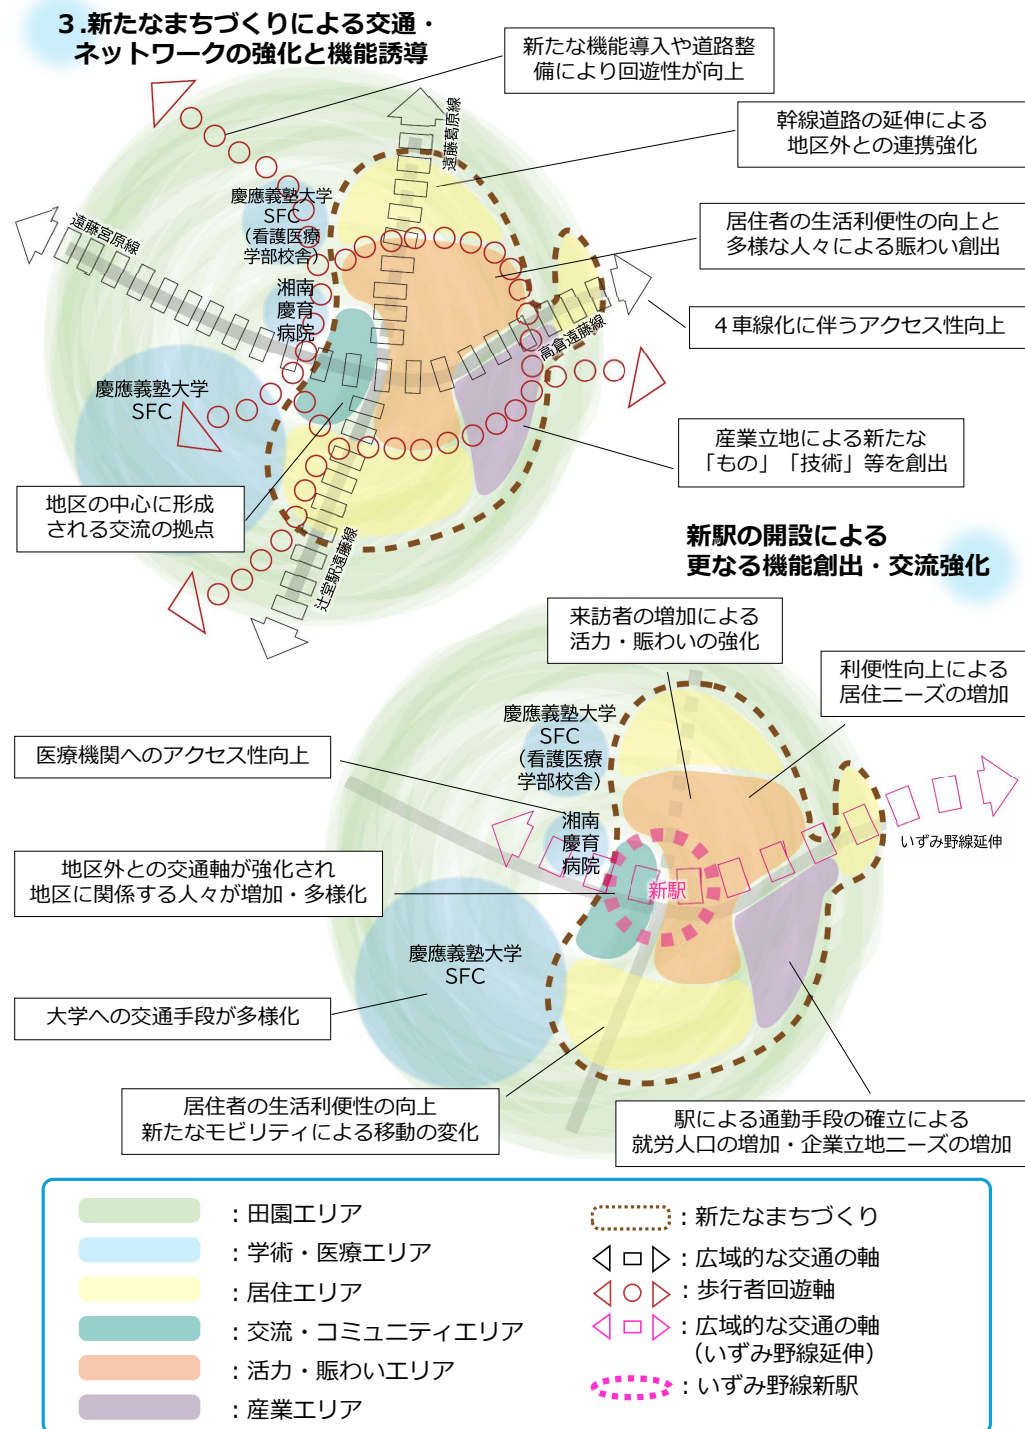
3.新たなまちづくりによる交通・ネットワークの強化と機能誘導

新たな機能導入や道路整備により回遊性が向上

遠藤葛原線

幹線道路の延伸による地区外との連携強化

慶應義塾大学SFC（看護医療学部校舎）

遠藤宮原線

居住者の生活利便性の向上と多様な人々による賑わい創出

湘南慶育病院

高倉遠藤線

４車線化に伴うアクセス性向上

慶應義塾大学SFC

産業立地による新たな「もの」「技術」等を創出

地区の中心に形成される交流の拠点

辻堂駅遠藤線

新駅の開設による更なる機能創出・交流強化

来訪者の増加による活力・賑わいの強化

利便性向上による居住ニーズの増加

慶應義塾大学SFC（看護医療学部校舎）

医療機関へのアクセス性向上

湘南慶育病院

いずみ野線延伸

新駅

地区外との交通軸が強化され地区に関係する人々が増加・多様化

慶應義塾大学SFC

大学への交通手段が多様化

居住者の生活利便性の向上新たなモビリティによる移動の変化

駅による通勤手段の確立による就労人口の増加・企業立地ニーズの増加

：田園エリア
：学術・医療エリア
：居住エリア
：交流・コミュニティエリア
：活力・賑わいエリア
：産業エリア

：新たなまちづくり
：広域的な交通の軸
：歩行者回遊軸
：広域的な交通の軸（いずみ野線延伸）
：いずみ野線新駅